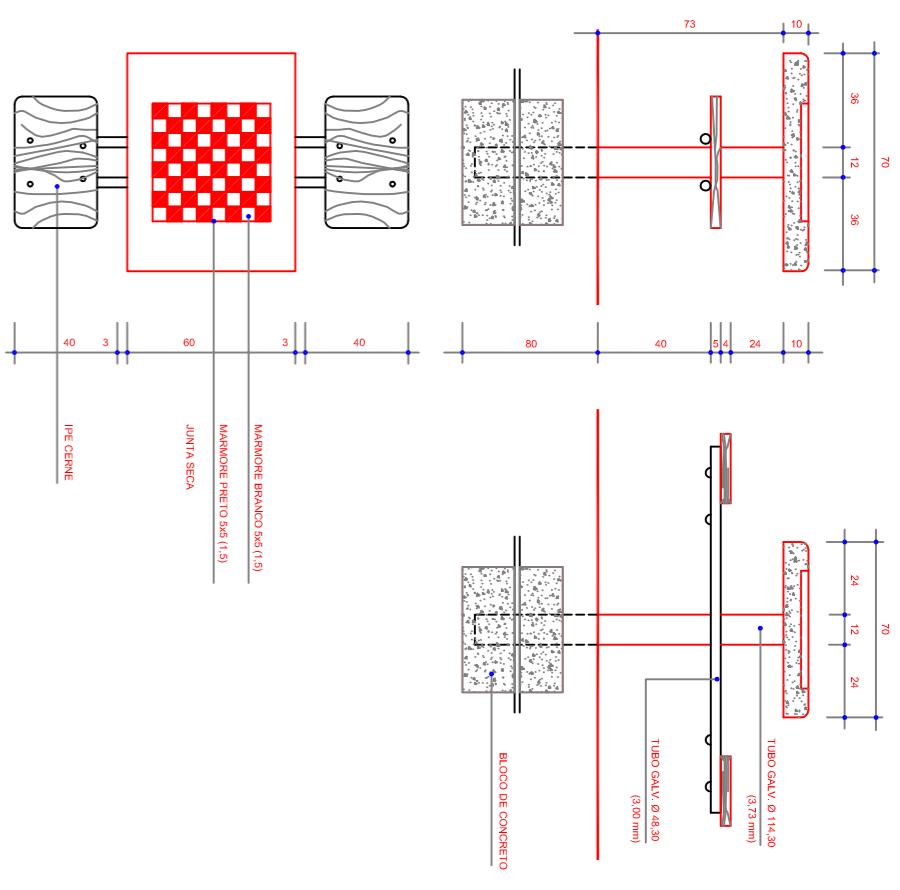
73
10
36
12
70
36
40
3
60
3
40
80
40
5
4
24
10
IPE CERNE
JUNTA SECA
MARMORE PRETO 5x5 (1,5)
MARMORE BRANCO 5x5 (1,5)
24
12
70
24
BLOCO DE CONCRETO
TUBO GALV. Ø 48,30 (3,00 mm)
TUBO GALV. Ø 114,30 (3,73 mm)